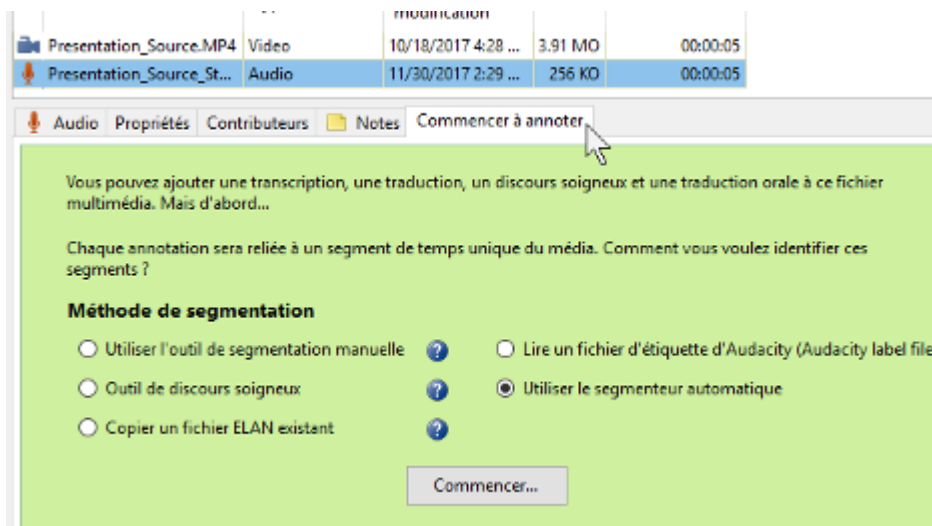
modification

| | | | |
|---|---|---|---|
| Presentation_Source.MP4 | Video | 10/18/2017 4:28 ... | 3.91 MO | 00:00:05 |
| Presentation_Source_St... | Audio | 11/30/2017 2:29 ... | 256 KO | 00:00:05 |

Audio Propriétés Contributeurs Notes Commencer à annoter

Vous pouvez ajouter une transcription, une traduction, un discours soigneux et une traduction orale à ce fichier multimédia. Mais d'abord...

Chaque annotation sera reliée à un segment de temps unique du média. Comment vous voulez identifier ces segments ?

Méthode de segmentation

Utiliser l'outil de segmentation manuelle

Lire un fichier d'étiquette d'Audacity (Audacity label file

Outil de discours soigneux

Utiliser le segmenteur automatique

Copier un fichier ELAN existant

Commencer...